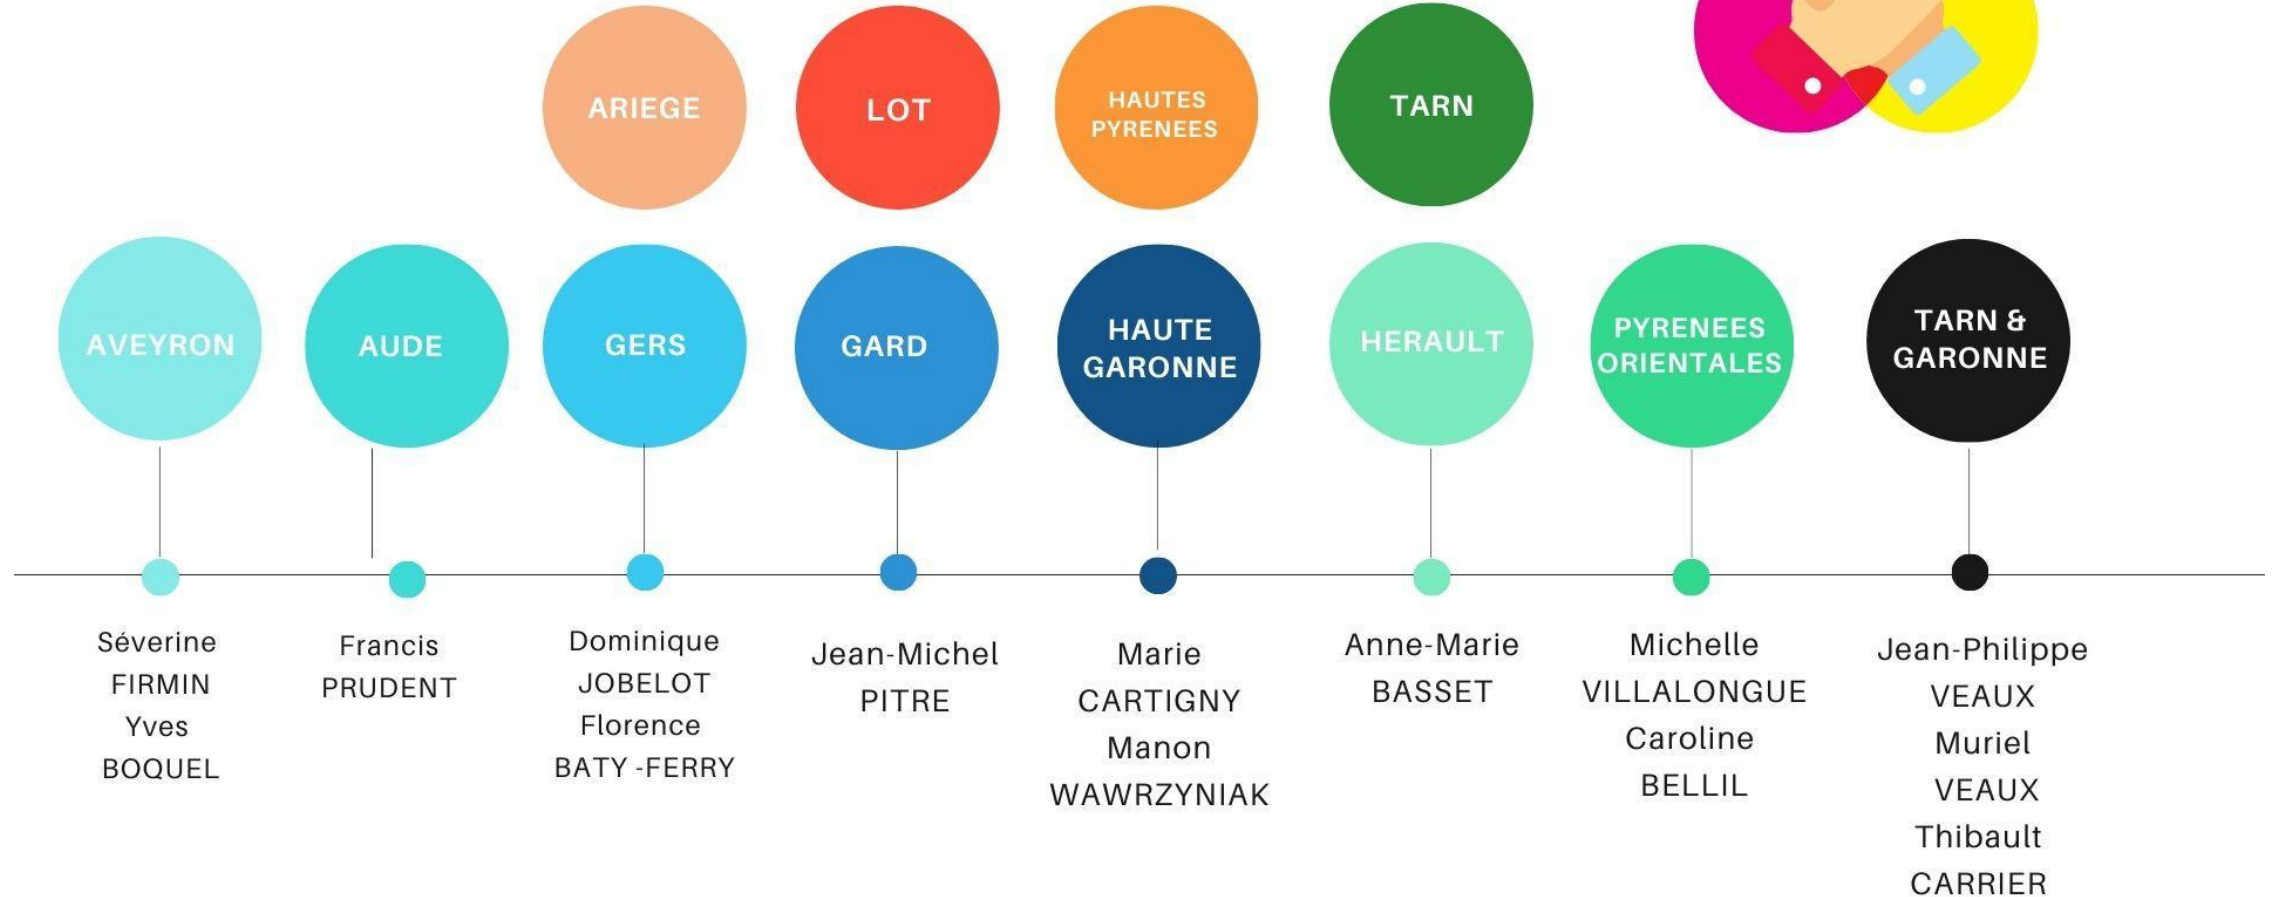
ARIEGE

LOT

HAUTES PYRENEES

TARN

AVEYRON

AUDE

GERS

GARD

HAUTE GARONNE

HERAULT

PYRENEES ORIENTALES

TARN & GARONNE

Séverine FIRMIN Yves BOQUEL

Francis PRUDENT

Dominique JOBELOT Florence BATY -FERRY

Jean-Michel PITRE

Marie CARTIGNY Manon WAWRZYNIAK

Anne-Marie BASSET

Michelle VILLALONGUE Caroline BELLIL

Jean-Philippe VEAUX Muriel VEAUX Thibault CARRIER